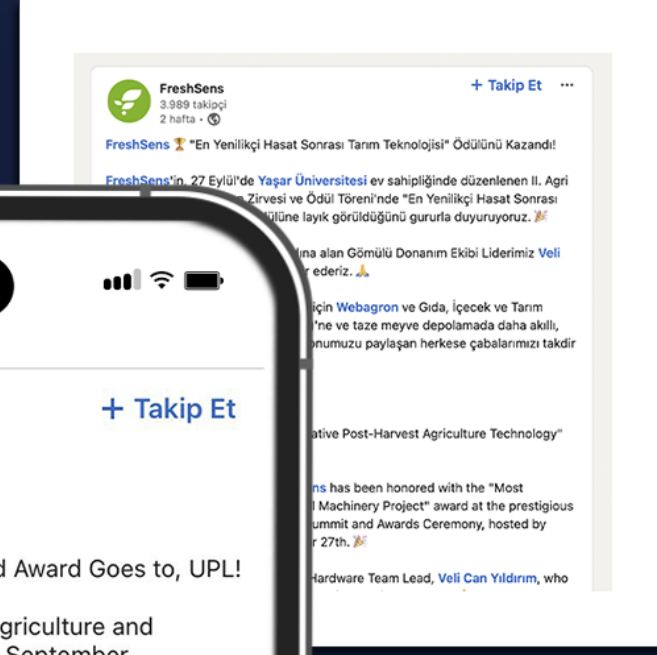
FreshSens
3.989 takipçi
2 hafta •

+ Takip Et ···

FreshSens 🏆 "En Yenilikçi Hasat Sonrası Tarım Teknolojisi" Ödülünü Kazandı!

FreshSens'in, 27 Eylül'de Yaşar Üniversitesi ev sahipliğinde düzenlenen II. Agri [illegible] Zirvesi ve Ödül Töreni'nde "En Yenilikçi Hasat Sonrası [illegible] ödülüne layık görüldüğünü gururla duyuruyoruz. 🎉

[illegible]dına alan Gömülü Donanım Ekibi Liderimiz Veli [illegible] ederiz. 🙏

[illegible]çin Webagron ve Gıda, İçecek ve Tarım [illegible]'ne ve taze meyve depolamada daha akıllı, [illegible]onumuzu paylaşan herkese çabalarımızı takdir

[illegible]ative Post-Harvest Agriculture Technology"

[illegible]ns has been honored with the "Most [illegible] Machinery Project" award at the prestigious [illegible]ummit and Awards Ceremony, hosted by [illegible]r 27th. 🎉

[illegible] Hardware Team Lead, Veli Can Yıldırım, who

+ Takip Et

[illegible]d Award Goes to, UPL!

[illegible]griculture and
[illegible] September